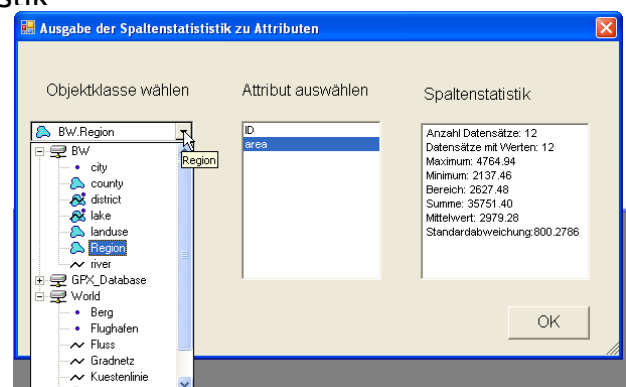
stik

Ausgabe der Spaltenstatistik zu Attributen

Objektklasse wählen

Attribut auswählen

Spaltenstatistik

BW.Region

Region

BW
city
county
district
lake
landuse
Region
river
GPX_Database
World
Berg
Flughafen
Fluss
Gradnetz
Kuestenlinie

ID
area

Anzahl Datensätze: 12
Datensätze mit Werten: 12
Maximum: 4764.94
Minimum: 2137.46
Bereich: 2627.48
Summe: 35751.40
Mittelwert: 2979.28
Standardabweichung:800.2786

OK